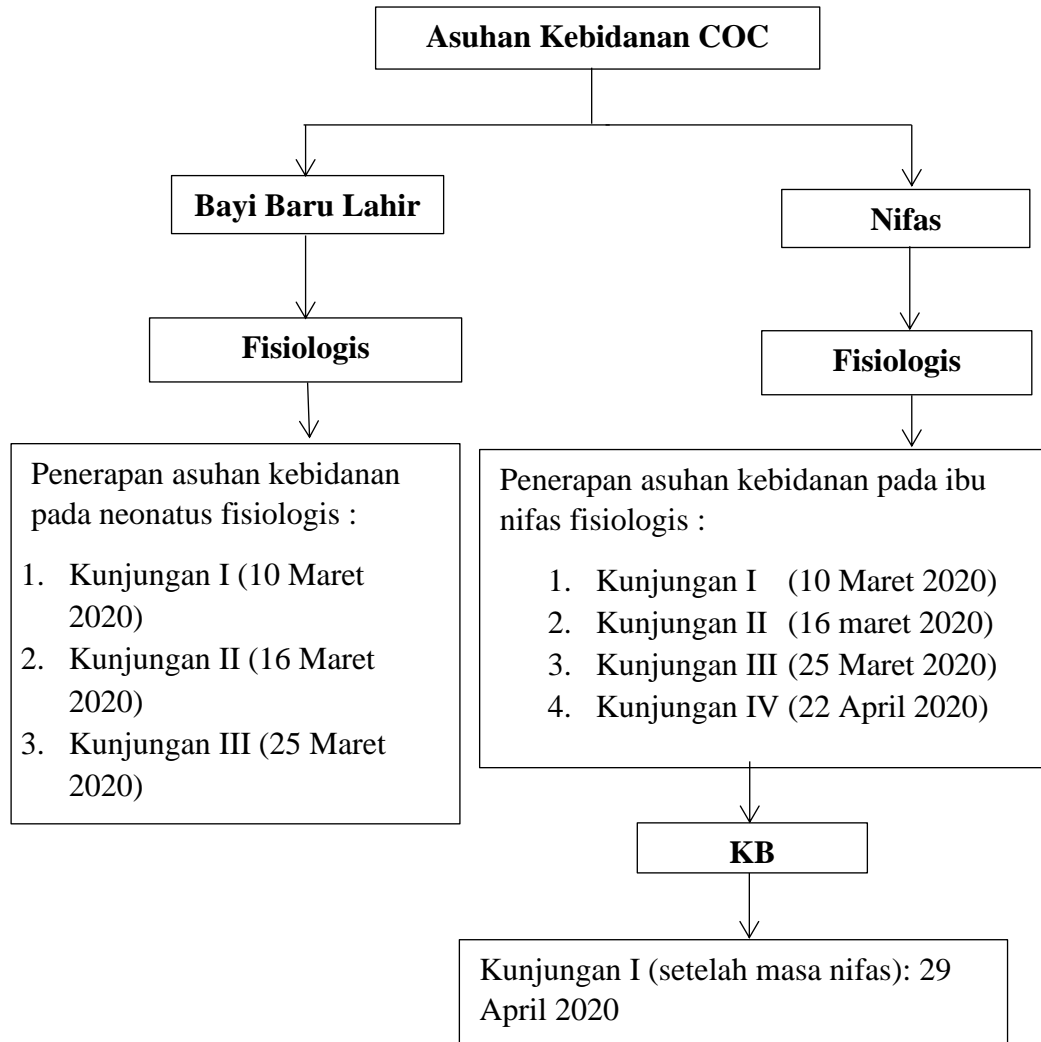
Asuhan Kebidanan COC

Bayi Baru Lahir

Fisiologis

Penerapan asuhan kebidanan pada neonatus fisiologis :

1. Kunjungan I (10 Maret 2020)
2. Kunjungan II (16 Maret 2020)
3. Kunjungan III (25 Maret 2020)

Nifas

Fisiologis

Penerapan asuhan kebidanan pada ibu nifas fisiologis :

1. Kunjungan I (10 Maret 2020)
2. Kunjungan II (16 maret 2020)
3. Kunjungan III (25 Maret 2020)
4. Kunjungan IV (22 April 2020)

KB

Kunjungan I (setelah masa nifas): 29 April 2020